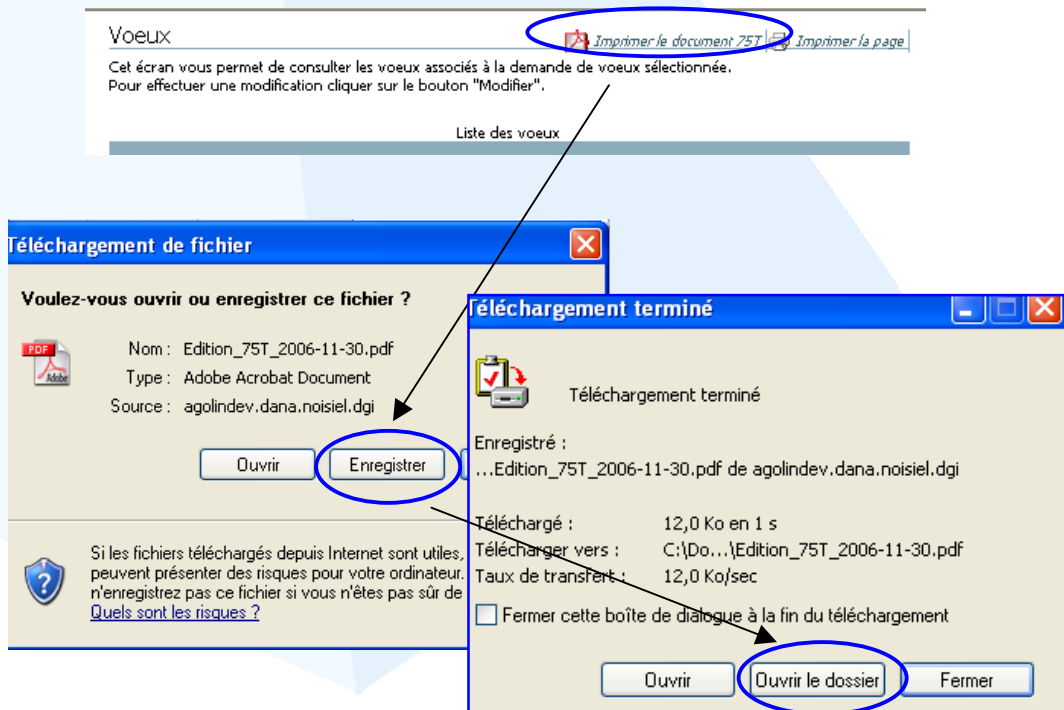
Voeux

Imprimer le document 75T | Imprimer la page

Cet écran vous permet de consulter les voeux associés à la demande de voeux sélectionnée.
Pour effectuer une modification cliquer sur le bouton "Modifier".

Liste des voeux

Téléchargement de fichier

Voulez-vous ouvrir ou enregistrer ce fichier ?

PDF Adobe

Nom : Edition_75T_2006-11-30.pdf
Type : Adobe Acrobat Document
Source : agolindev.dana.noisiel.dgi

Ouvrir
Enregistrer

Si les fichiers téléchargés depuis Internet sont utiles, peuvent présenter des risques pour votre ordinateur. n'enregistrez pas ce fichier si vous n'êtes pas sûr de
Quels sont les risques ?

Téléchargement terminé

Téléchargement terminé

Enregistré :
...Edition_75T_2006-11-30.pdf de agolindev.dana.noisiel.dgi

Téléchargé : 12,0 Ko en 1 s
Télécharger vers : C:\Do...\Edition_75T_2006-11-30.pdf
Taux de transfert : 12,0 Ko/sec

Fermer cette boîte de dialogue à la fin du téléchargement

Ouvrir
Ouvrir le dossier
Fermer